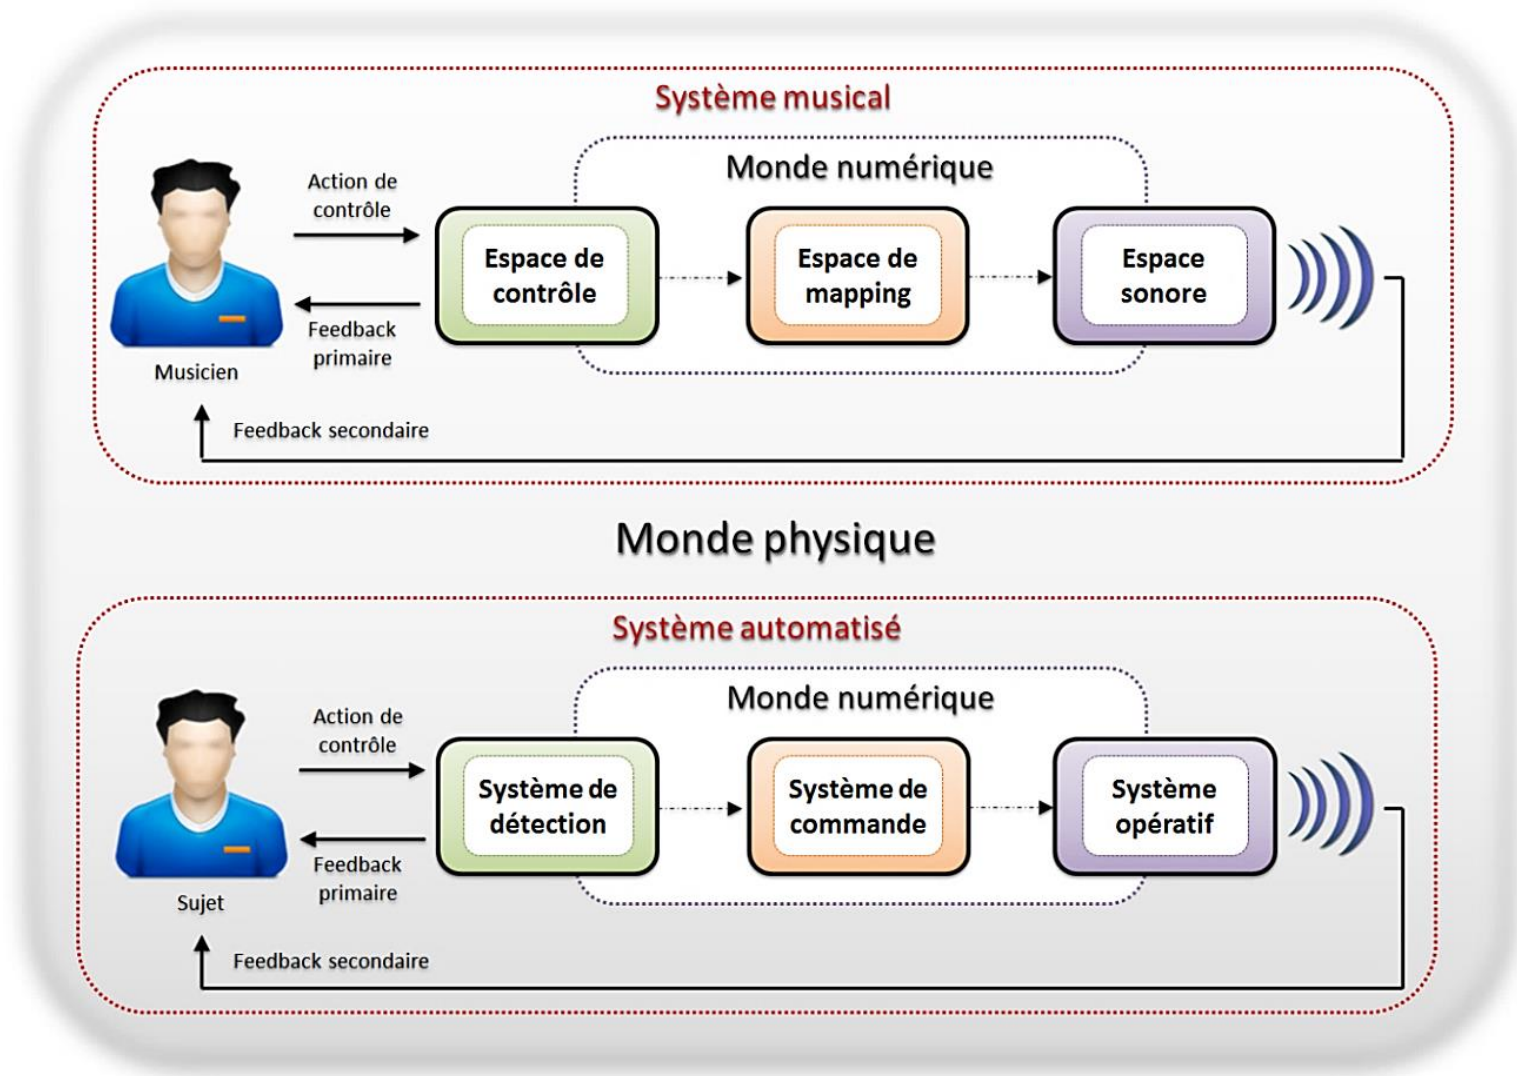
Système musical

Monde numérique

Action de contrôle

Espace de contrôle

Espace de mapping

Espace sonore

Feedback primaire

Musicien

Feedback secondaire

Monde physique

Système automatisé

Monde numérique

Action de contrôle

Système de détection

Système de commande

Système opératif

Feedback primaire

Sujet

Feedback secondaire